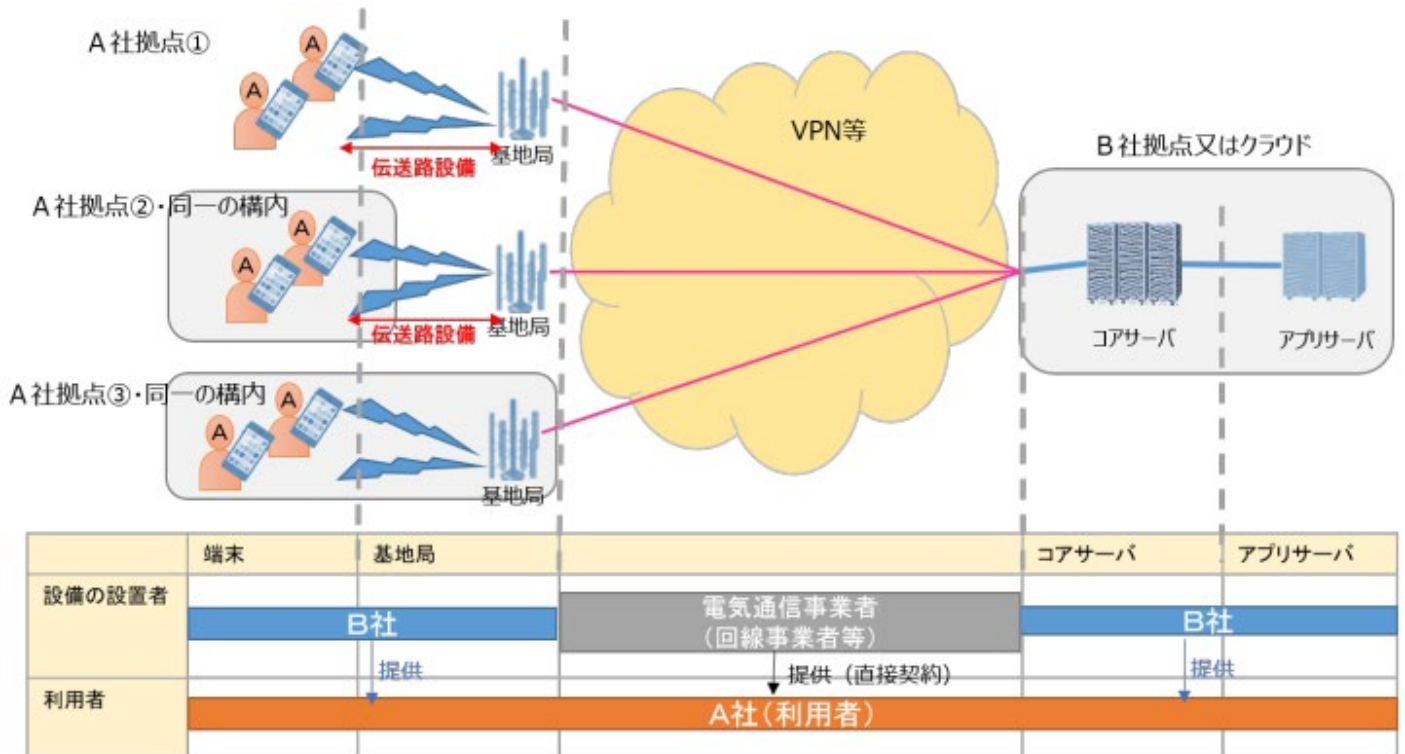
A社拠点①

A A

伝送路設備

基地局

VPN等

B社拠点又はクラウド

A社拠点②・同一の構内

A A

伝送路設備

基地局

コアサーバ

アプリサーバ

A社拠点③・同一の構内

A A A

基地局

| | 端末 | 基地局 | | コアサーバ | アプリサーバ |
|---|---|---|---|---|---|
| 設備の設置者 | B社 | | 電気通信事業者（回線事業者等） | B社 | |
| | 提供 | | 提供（直接契約） | 提供 | |
| 利用者 | A社（利用者） | | | | |